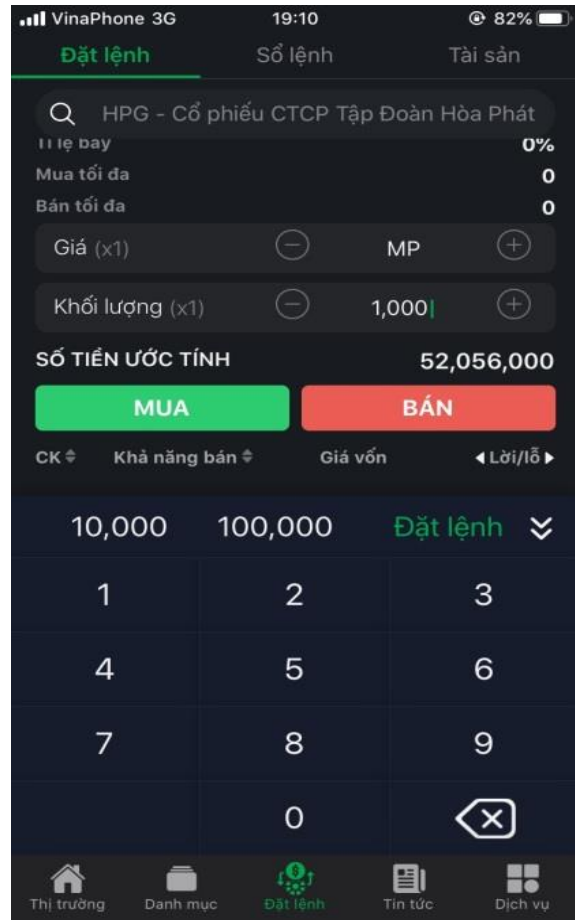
VinaPhone 3G 19:10 82%

Đặt lệnh Sổ lệnh Tài sản

HPG - Cổ phiếu CTCP Tập Đoàn Hòa Phát

Tỉ lệ bảy 0%

Mua tối đa 0

Bán tối đa 0

Giá (x1) MP

Khối lượng (x1) 1,000

SỐ TIỀN ƯỚC TÍNH 52,056,000

MUA BÁN

CK Khả năng bán Giá vốn Lời/lỗ

10,000 100,000 Đặt lệnh

1 2 3
4 5 6
7 8 9
0

Thị trường Danh mục Đặt lệnh Tin tức Dịch vụ